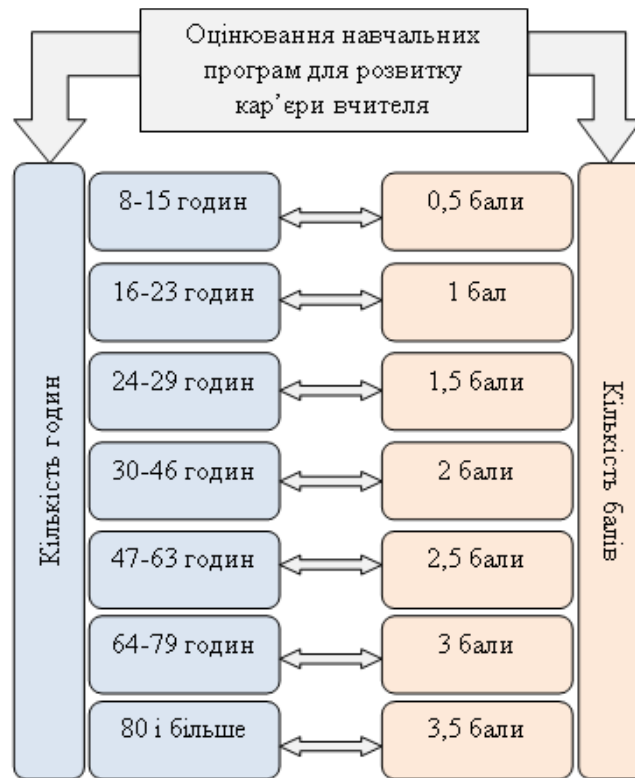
Оцінювання навчальних програм для розвитку кар'єри вчителя

Кількість годин

8-15 годин
16-23 годин
24-29 годин
30-46 годин
47-63 годин
64-79 годин
80 і більше

0,5 бали
1 бал
1,5 бали
2 бали
2,5 бали
3 бали
3,5 бали

Кількість балів